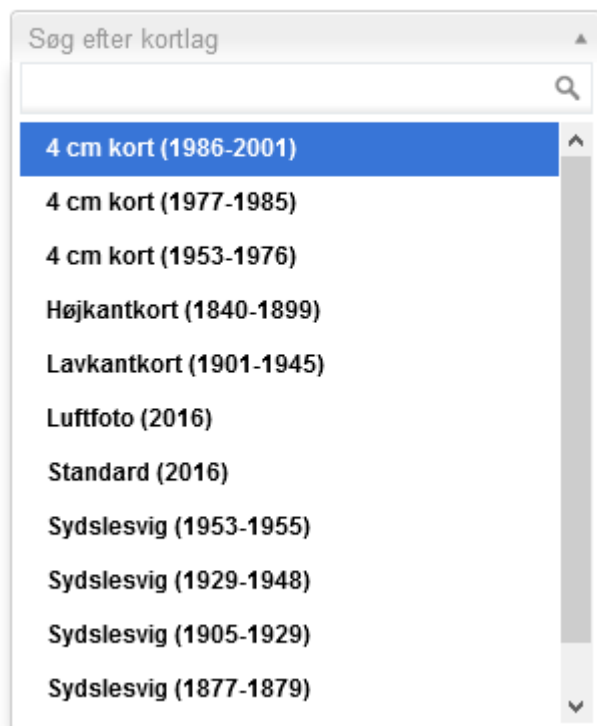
Søg efter kortlag

4 cm kort (1986-2001)
4 cm kort (1977-1985)
4 cm kort (1953-1976)
Højkantkort (1840-1899)
Lavkantkort (1901-1945)
Luftfoto (2016)
Standard (2016)
Sydslesvig (1953-1955)
Sydslesvig (1929-1948)
Sydslesvig (1905-1929)
Sydslesvig (1877-1879)